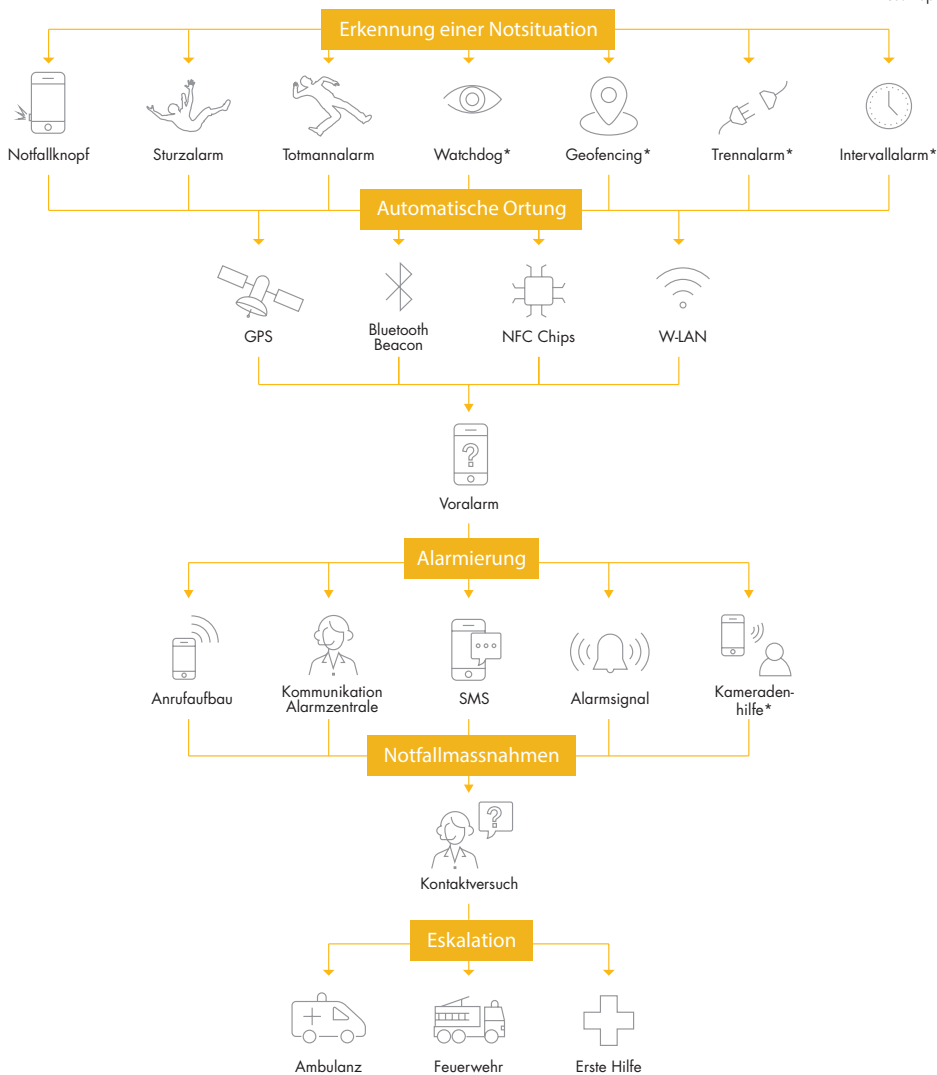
Erkennung einer Notsituation

Notfallknopf

Sturzalarm

Totmannalarm

Watchdog*

Geofencing*

Trennalarm*

Intervallalarm*

Automatische Ortung

GPS

Bluetooth Beacon

NFC Chips

W-LAN

Voralarm

Alarmierung

Anrufaufbau

Kommunikation Alarmzentrale

SMS

Alarmsignal

Kameradenhilfe*

Notfallmassnahmen

Kontaktversuch

Eskalation

Ambulanz

Feuerwehr

Erste Hilfe